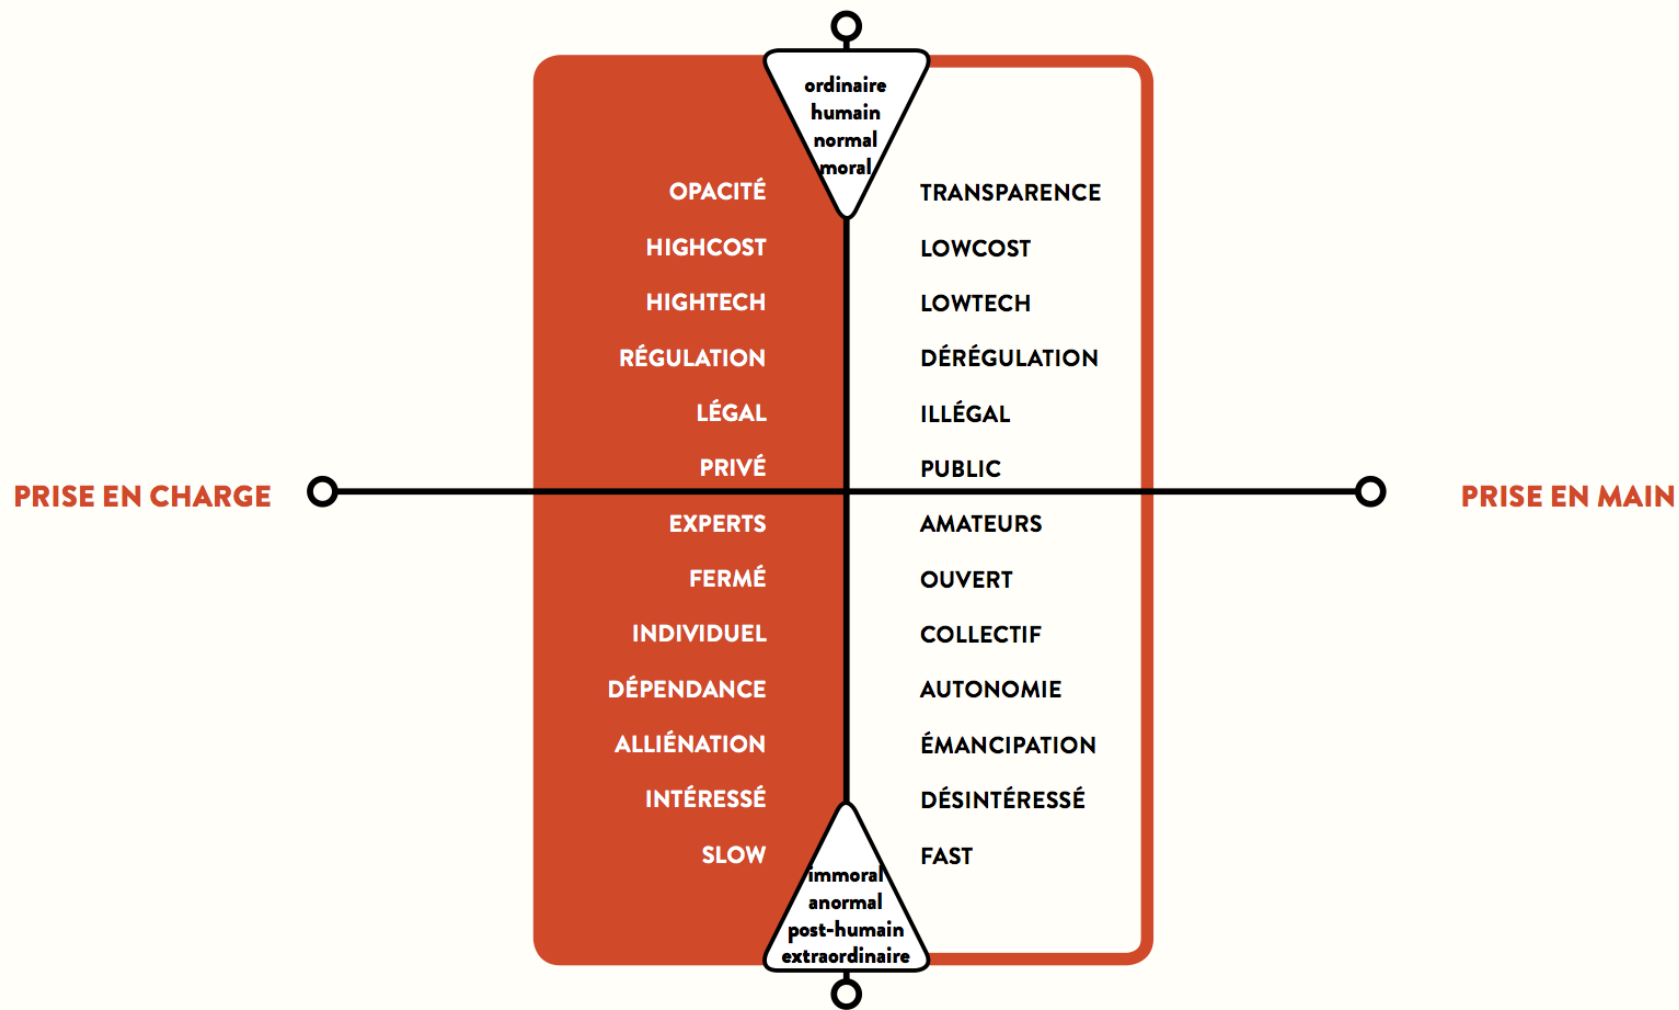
ordinaire
humain
normal
moral

PRISE EN CHARGE

PRISE EN MAIN

OPACITÉ
HIGHCOST
HIGHTECH
RÉGULATION
LÉGAL
PRIVÉ
EXPERTS
FERMÉ
INDIVIDUEL
DÉPENDANCE
ALLIÉNATION
INTÉRESSÉ
SLOW

TRANSPARENCE
LOWCOST
LOWTECH
DÉRÉGULATION
ILLÉGAL
PUBLIC
AMATEURS
OUVERT
COLLECTIF
AUTONOMIE
ÉMANCIPATION
DÉSINTÉRESSÉ
FAST

immoral
anormal
post-humain
extraordinaire